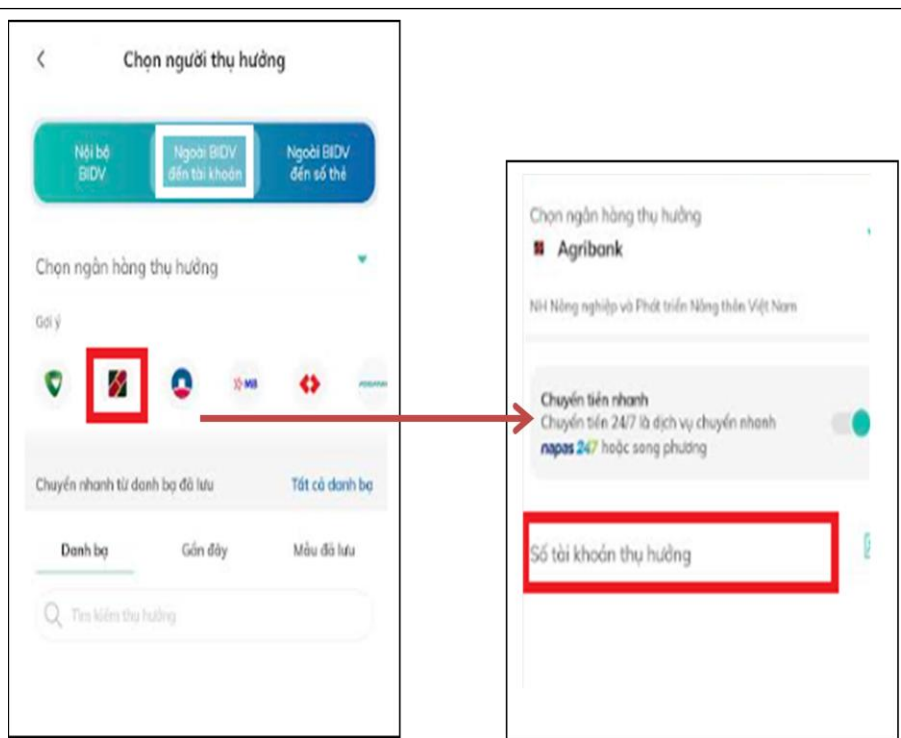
Chọn người thụ hưởng

Nội bộ BIDV

Ngoài BIDV đến tài khoản

Ngoài BIDV đến số thẻ

Chọn ngân hàng thụ hưởng

Gợi ý

MB

Chuyển nhanh từ danh bạ đã lưu

Tất cả danh bạ

Danh bạ

Gần đây

Mẫu đã lưu

Tìm kiếm thụ hưởng

Chọn ngân hàng thụ hưởng

Agribank

NH Nông nghiệp và Phát triển Nông thôn Việt Nam

Chuyển tiền nhanh

Chuyển tiền 24/7 là dịch vụ chuyển nhanh napas 247 hoặc song phương

Số tài khoản thụ hưởng